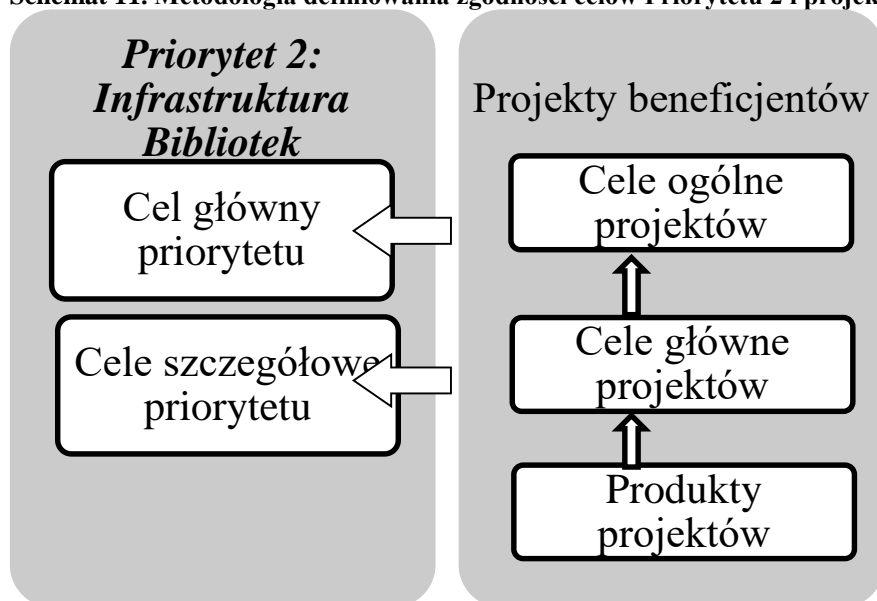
Schemat 11. Metodologia definiowania zgodności celów 1 Priorytetu 2 i projek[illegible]

*Priorytet 2: Infrastruktura Bibliotek*

Cel główny priorytetu

Cele szczegółowe priorytetu

Projekty beneficjentów

Cele ogólne projektów

Cele główne projektów

Produkty projektów